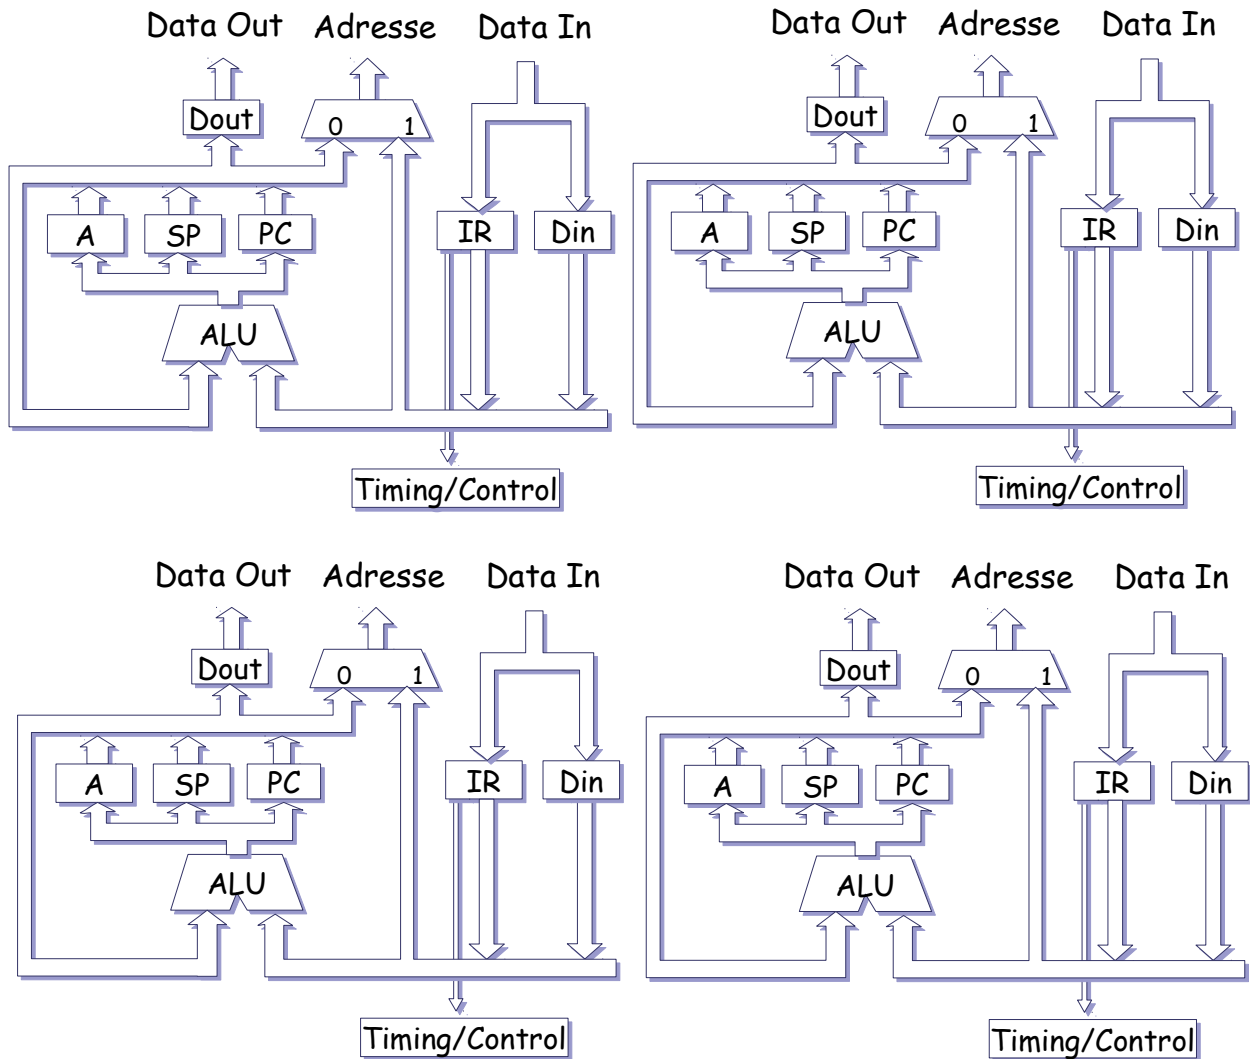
Data Out Adresse Data In

Dout

0 1

IR Din

A SP PC

ALU

Timing/Control

Data Out Adresse Data In

Dout

0 1

IR Din

A SP PC

ALU

Timing/Control

Data Out Adresse Data In

Dout

0 1

IR Din

A SP PC

ALU

Timing/Control

Data Out Adresse Data In

Dout

0 1

IR Din

A SP PC

ALU

Timing/Control